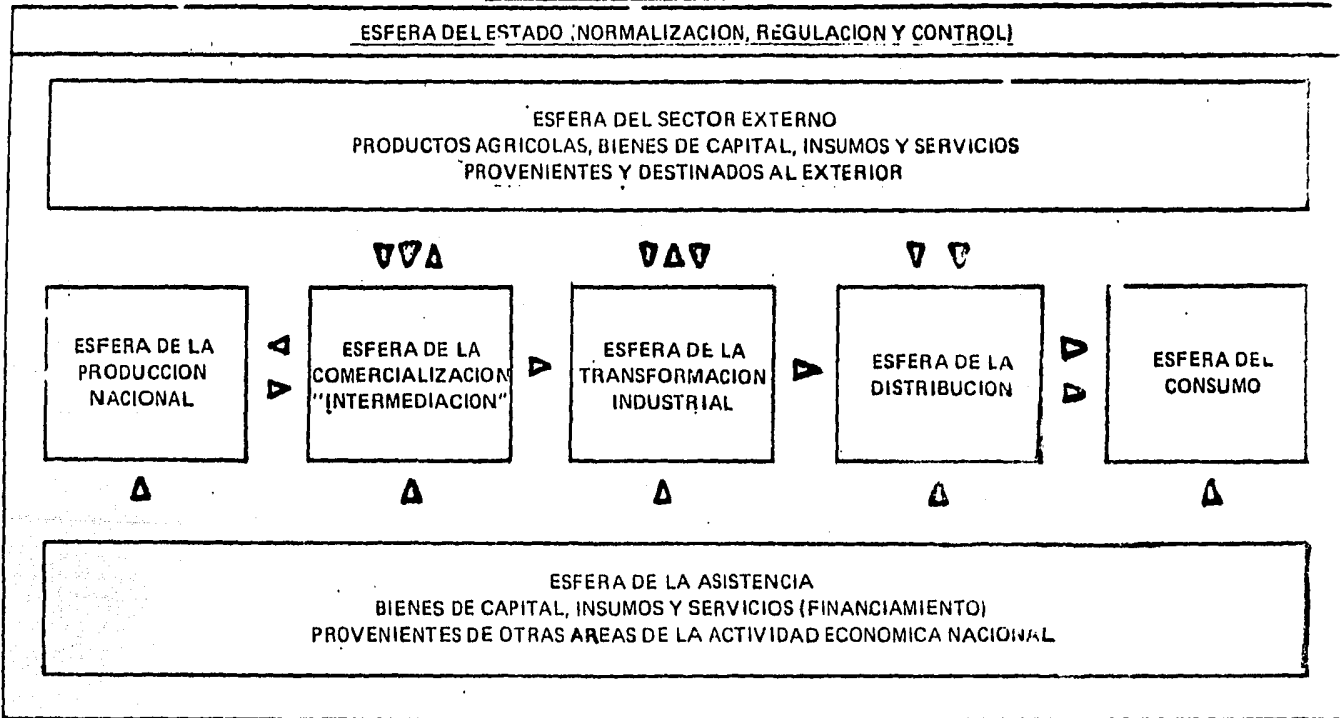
ESFERA DEL ESTADO (NORMALIZACION, REGULACION Y CONTROL)

ESFERA DEL SECTOR EXTERNO
PRODUCTOS AGRICOLAS, BIENES DE CAPITAL, INSUMOS Y SERVICIOS
PROVENIENTES Y DESTINADOS AL EXTERIOR

ESFERA DE LA PRODUCCION NACIONAL

ESFERA DE LA COMERCIALIZACION "INTERMEDIACION"

ESFERA DE LA TRANSFORMACION INDUSTRIAL

ESFERA DE LA DISTRIBUCION

ESFERA DEL CONSUMO

ESFERA DE LA ASISTENCIA
BIENES DE CAPITAL, INSUMOS Y SERVICIOS (FINANCIAMIENTO)
PROVENIENTES DE OTRAS AREAS DE LA ACTIVIDAD ECONOMICA NACIONAL